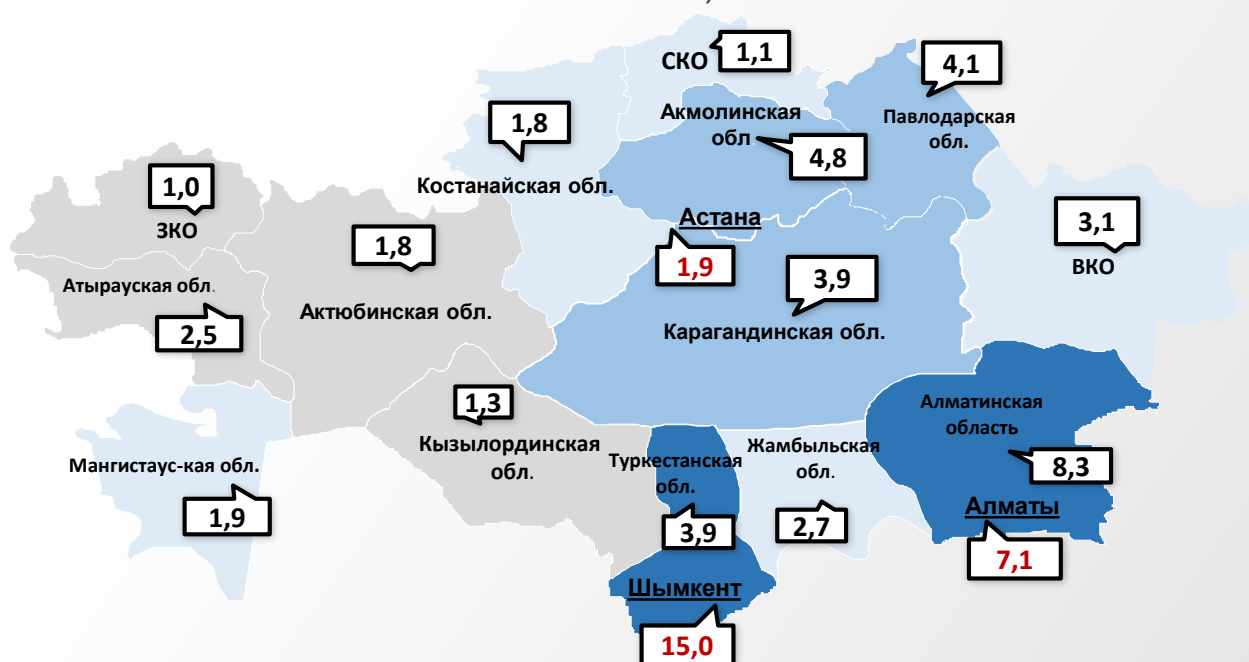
СКО 1,1

4,1 Павлодарская обл.

1,8 Костанайская обл.

Акмолинская обл 4,8

1,0 ЗКО

Астана 1,9

3,1 ВКО

1,8

Атырауская обл.

2,5

Актюбинская обл.

3,9

Карагандинская обл.

Алматинская область

1,3

Кызылординская обл.

Туркестанская обл.

Жамбыльская обл.

8,3

Мангистаус-кая обл.

1,9

3,9

2,7

Алматы 7,1

Шымкент 15,0